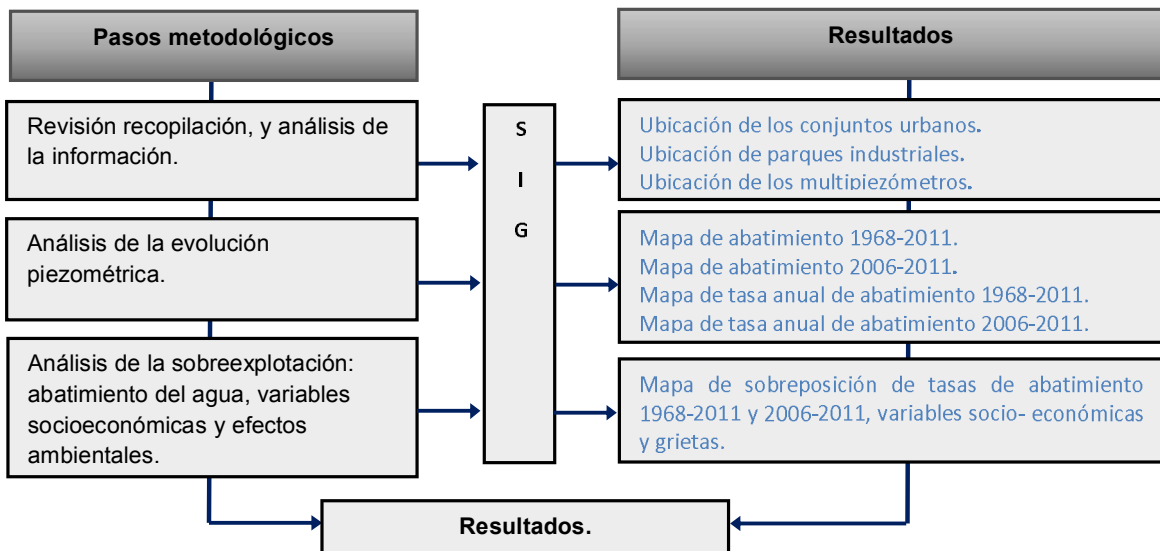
Pasos metodológicos

Resultados

Revisión recopilación, y análisis de la información.

Análisis de la evolución piezométrica.

Análisis de la sobreexplotación: abatimiento del agua, variables socioeconómicas y efectos ambientales.

S
I
G

Ubicación de los conjuntos urbanos.
Ubicación de parques industriales.
Ubicación de los multipiezómetros.

Mapa de abatimiento 1968-2011.
Mapa de abatimiento 2006-2011.
Mapa de tasa anual de abatimiento 1968-2011.
Mapa de tasa anual de abatimiento 2006-2011.

Mapa de sobreposición de tasas de abatimiento 1968-2011 y 2006-2011, variables socio- económicas y grietas.

Resultados.